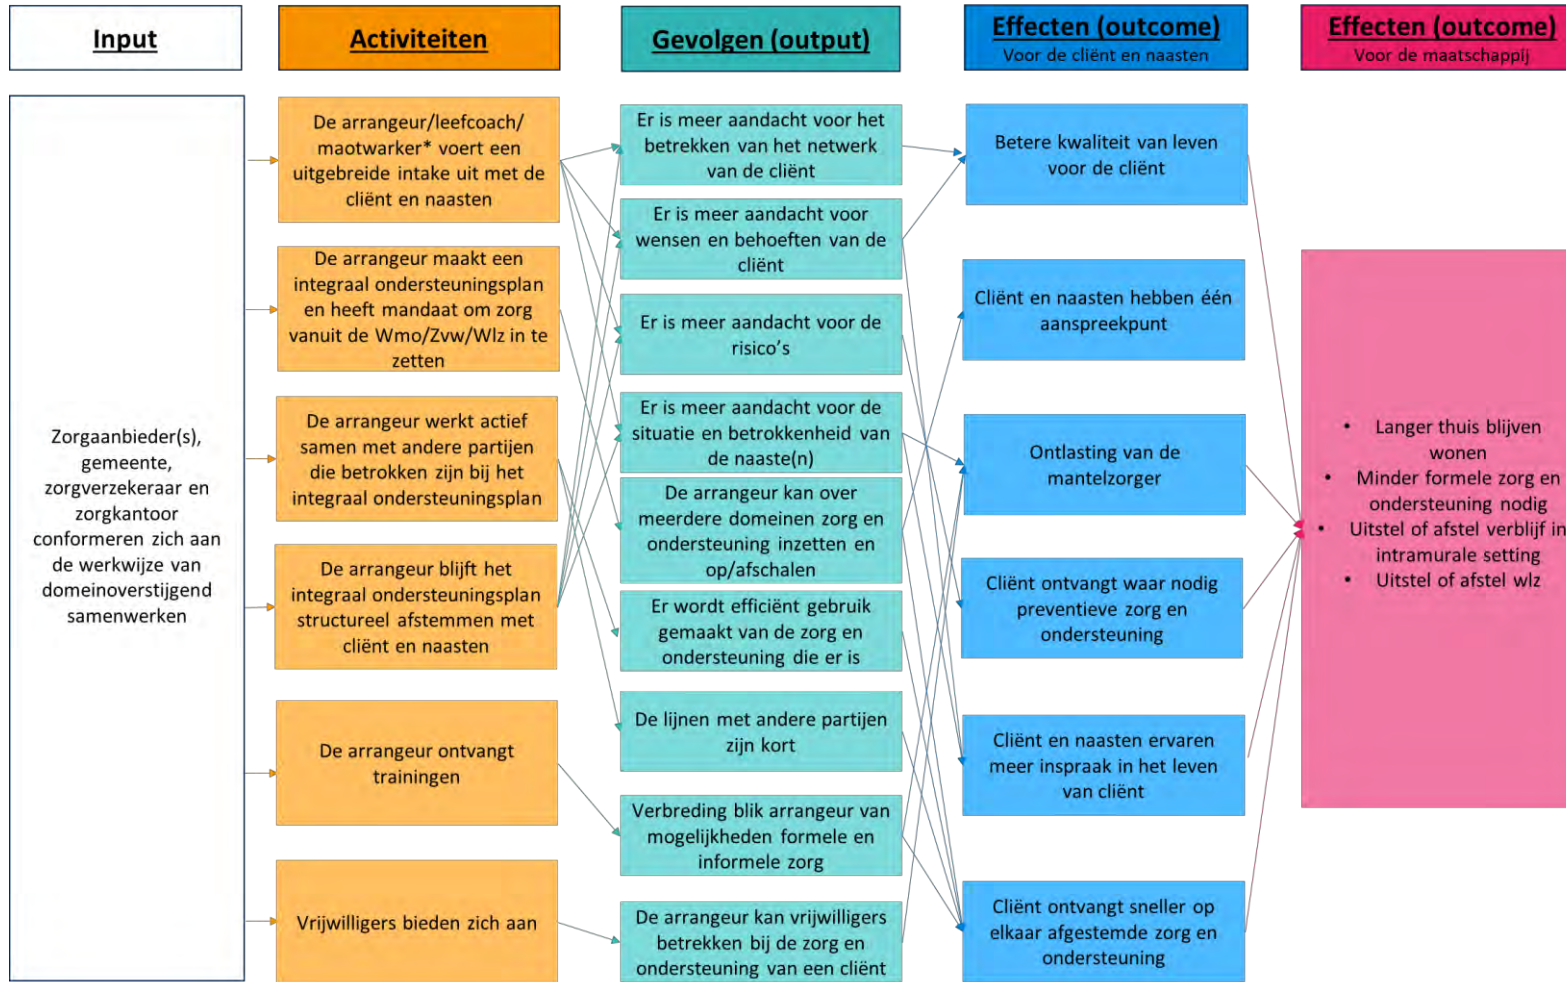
Input

Activiteiten

Gevolgen (output)

Effecten (outcome)
Voor de cliënt en naasten

Effecten (outcome)
Voor de maatschappij

Zorgaanbieder(s), gemeente, zorgverzekeraar en zorgkantoor conformeren zich aan de werkwijze van domeinoverstijgend samenwerken

De arrangeur/leefcoach/ maotwarker* voert een uitgebreide intake uit met de cliënt en naasten

De arrangeur maakt een integraal ondersteuningsplan en heeft mandaat om zorg vanuit de Wmo/Zvw/Wlz in te zetten

De arrangeur werkt actief samen met andere partijen die betrokken zijn bij het integraal ondersteuningsplan

De arrangeur blijft het integraal ondersteuningsplan structureel afstemmen met cliënt en naasten

De arrangeur ontvangt trainingen

Vrijwilligers bieden zich aan

Er is meer aandacht voor het betrekken van het netwerk van de cliënt

Er is meer aandacht voor wensen en behoeften van de cliënt

Er is meer aandacht voor de risico's

Er is meer aandacht voor de situatie en betrokkenheid van de naaste(n)

De arrangeur kan over meerdere domeinen zorg en ondersteuning inzetten en op/afschalen

Er wordt efficiënt gebruik gemaakt van de zorg en ondersteuning die er is

De lijnen met andere partijen zijn kort

Verbreding blik arrangeur van mogelijkheden formele en informele zorg

De arrangeur kan vrijwilligers betrekken bij de zorg en ondersteuning van een cliënt

Betere kwaliteit van leven voor de cliënt

Cliënt en naasten hebben één aanspreekpunt

Ontlasting van de mantelzorger

Cliënt ontvangt waar nodig preventieve zorg en ondersteuning

Cliënt en naasten ervaren meer inspraak in het leven van cliënt

Cliënt ontvangt sneller op elkaar afgestemde zorg en ondersteuning

• Langer thuis blijven wonen
• Minder formele zorg en ondersteuning nodig
• Uitstel of afstel verblijf in intramurale setting
• Uitstel of afstel wlz